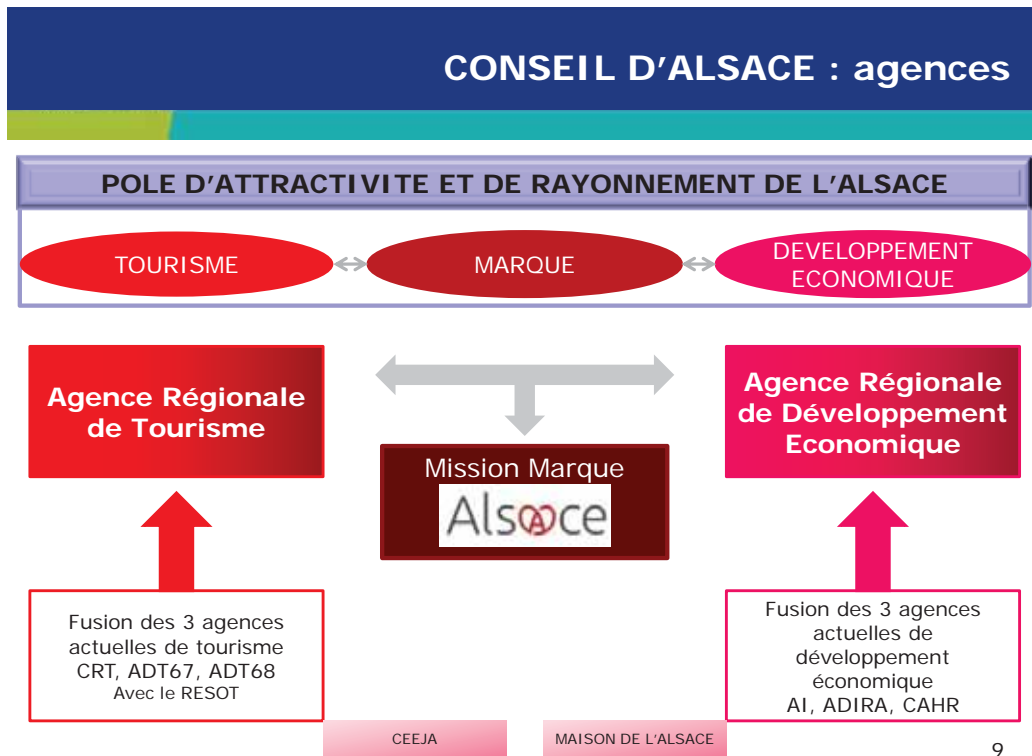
CONSEIL D'ALSACE : agences

POLE D'ATTRACTIVITE ET DE RAYONNEMENT DE L'ALSACE

TOURISME

MARQUE

DEVELOPPEMENT ECONOMIQUE

Agence Régionale de Tourisme

Mission Marque

Alsace

Agence Régionale de Développement Economique

Fusion des 3 agences actuelles de tourisme CRT, ADT67, ADT68
Avec le RESOT

Fusion des 3 agences actuelles de développement économique
AI, ADIRA, CAHR

CEEJA

MAISON DE L'ALSACE

9